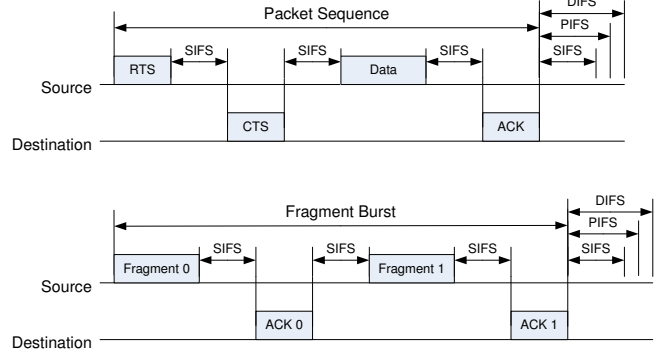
Packet Sequence

DIFS

PIFS

SIFS

RTS

SIFS

SIFS

Data

SIFS

Source

CTS

ACK

Destination

Fragment Burst

DIFS

PIFS

SIFS

Fragment 0

SIFS

SIFS

Fragment 1

SIFS

Source

ACK 0

ACK 1

Destination